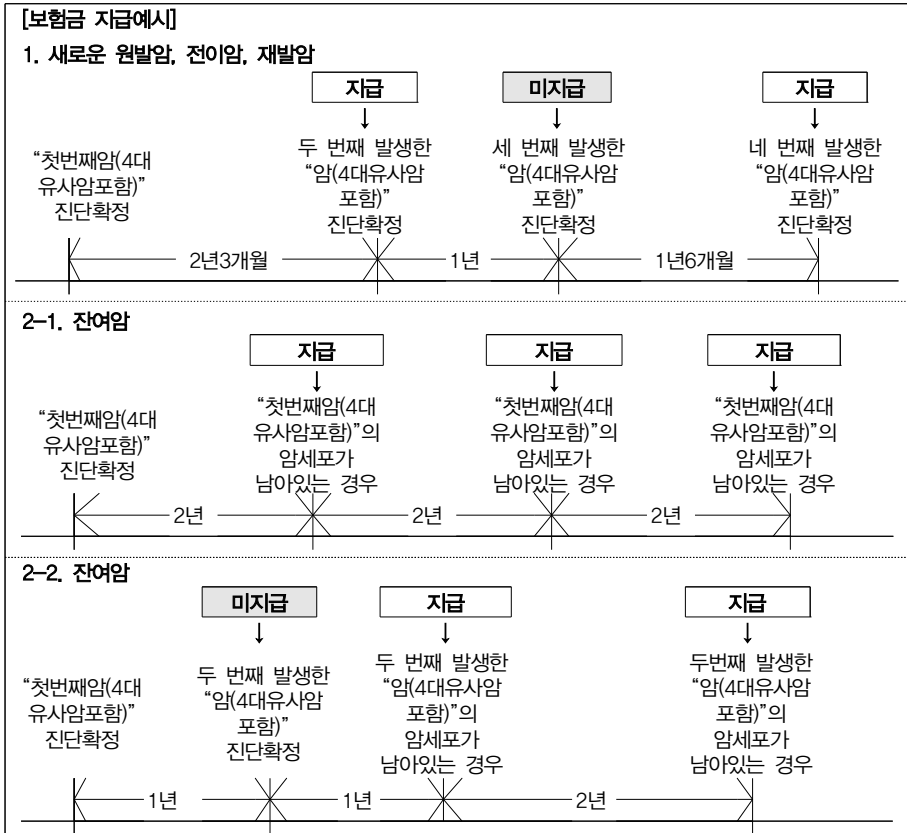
[보험금 지급예시]

1. 새로운 원발암, 전이암, 재발암

지급

미지급

지급

↓

↓

↓

"첫번째암(4대 유사암포함)" 진단확정

두 번째 발생한 "암(4대유사암 포함)" 진단확정

세 번째 발생한 "암(4대유사암 포함)" 진단확정

네 번째 발생한 "암(4대유사암 포함)" 진단확정

2년3개월

1년

1년6개월

2-1. 잔여암

지급

지급

지급

↓

↓

↓

"첫번째암(4대 유사암포함)" 진단확정

"첫번째암(4대 유사암포함)"의 암세포가 남아있는 경우

"첫번째암(4대 유사암포함)"의 암세포가 남아있는 경우

"첫번째암(4대 유사암포함)"의 암세포가 남아있는 경우

2년

2년

2년

2-2. 잔여암

미지급

지급

지급

↓

↓

↓

"첫번째암(4대 유사암포함)" 진단확정

두 번째 발생한 "암(4대유사암 포함)" 진단확정

두 번째 발생한 "암(4대유사암 포함)"의 암세포가 남아있는 경우

두번째 발생한 "암(4대유사암 포함)"의 암세포가 남아있는 경우

1년

1년

2년